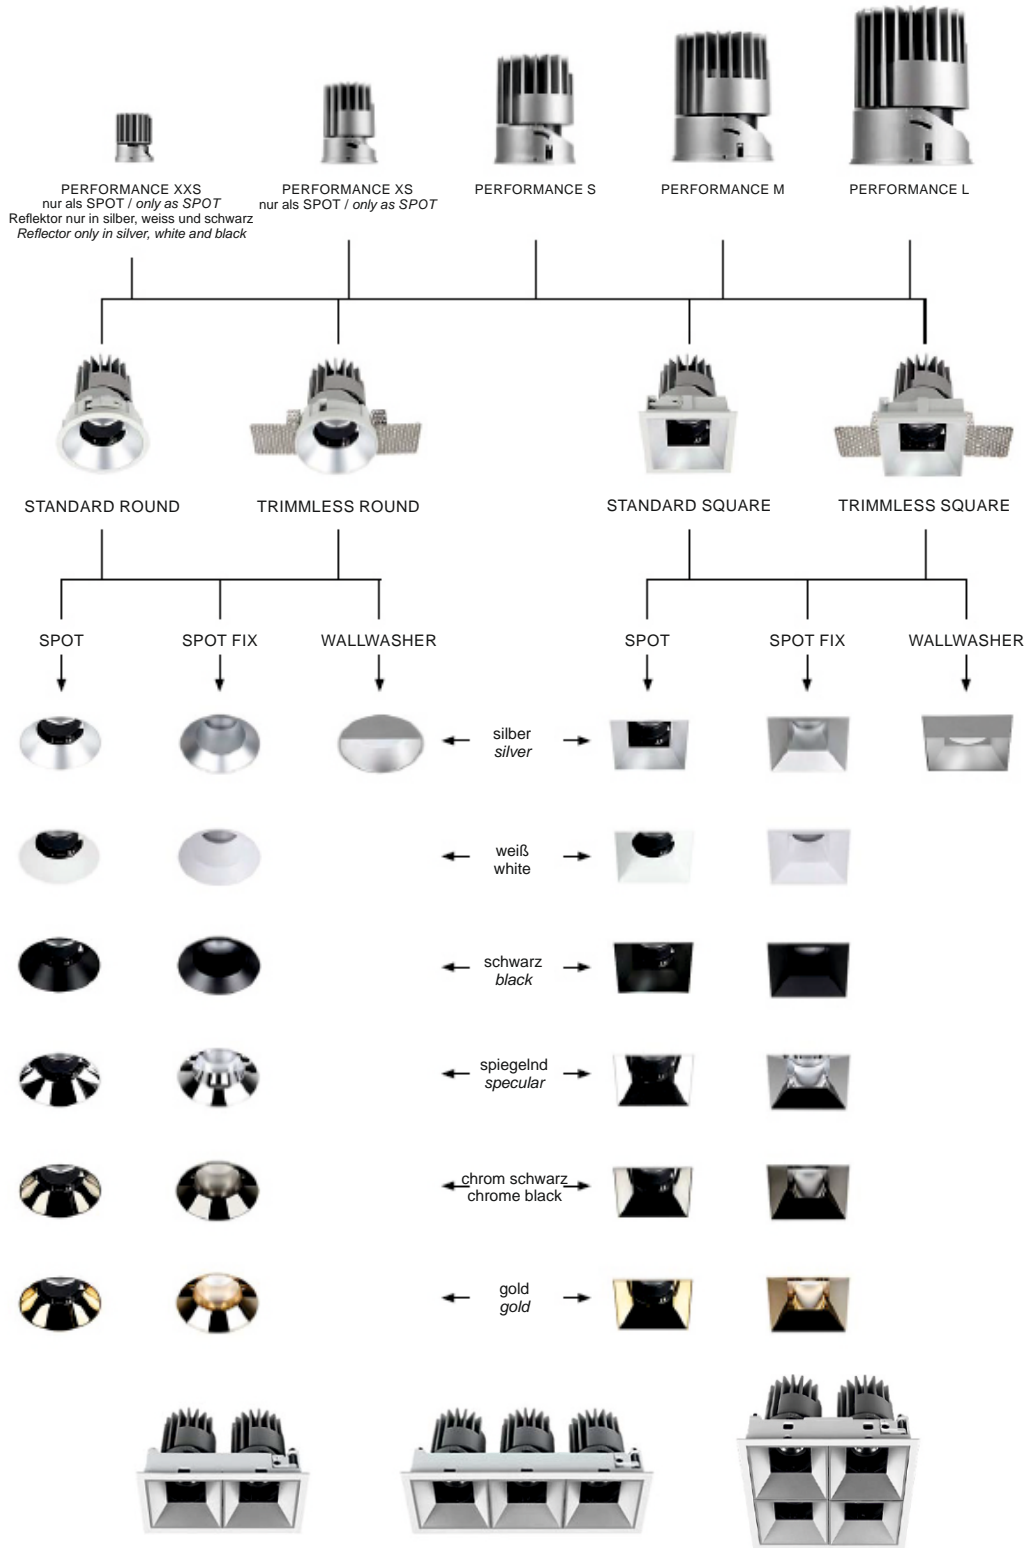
PERFORMANCE XXS
nur als SPOT / *only as SPOT*
Reflektor nur in silber, weiss und schwarz
*Reflector only in silver, white and black*

PERFORMANCE XS
nur als SPOT / *only as SPOT*

PERFORMANCE S

PERFORMANCE M

PERFORMANCE L

STANDARD ROUND

TRIMMLESS ROUND

STANDARD SQUARE

TRIMMLESS SQUARE

SPOT

SPOT FIX

WALLWASHER

SPOT

SPOT FIX

WALLWASHER

silber
*silver*

weiß
white

schwarz
*black*

spiegelnd
*specular*

chrom schwarz
chrome black

gold
*gold*